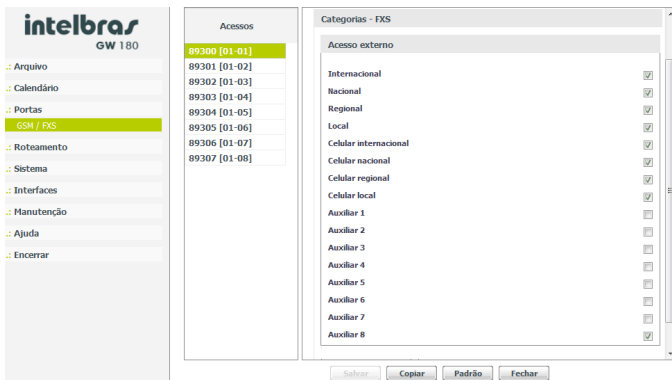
intelbras
GW 180

.: Arquivo
.: Calendário
.: Portas
GSM / FXS
.: Roteamento
.: Sistema
.: Interfaces
.: Manutenção
.: Ajuda
.: Encerrar

Acessos

89300 [01-01]
89301 [01-02]
89302 [01-03]
89303 [01-04]
89304 [01-05]
89305 [01-06]
89306 [01-07]
89307 [01-08]

Categorias - FXS

Acesso externo

Internacional
Nacional
Regional
Local
Celular internacional
Celular nacional
Celular regional
Celular local
Auxiliar 1
Auxiliar 2
Auxiliar 3
Auxiliar 4
Auxiliar 5
Auxiliar 6
Auxiliar 7
Auxiliar 8

Salvar
Copiar
Padrão
Fechar